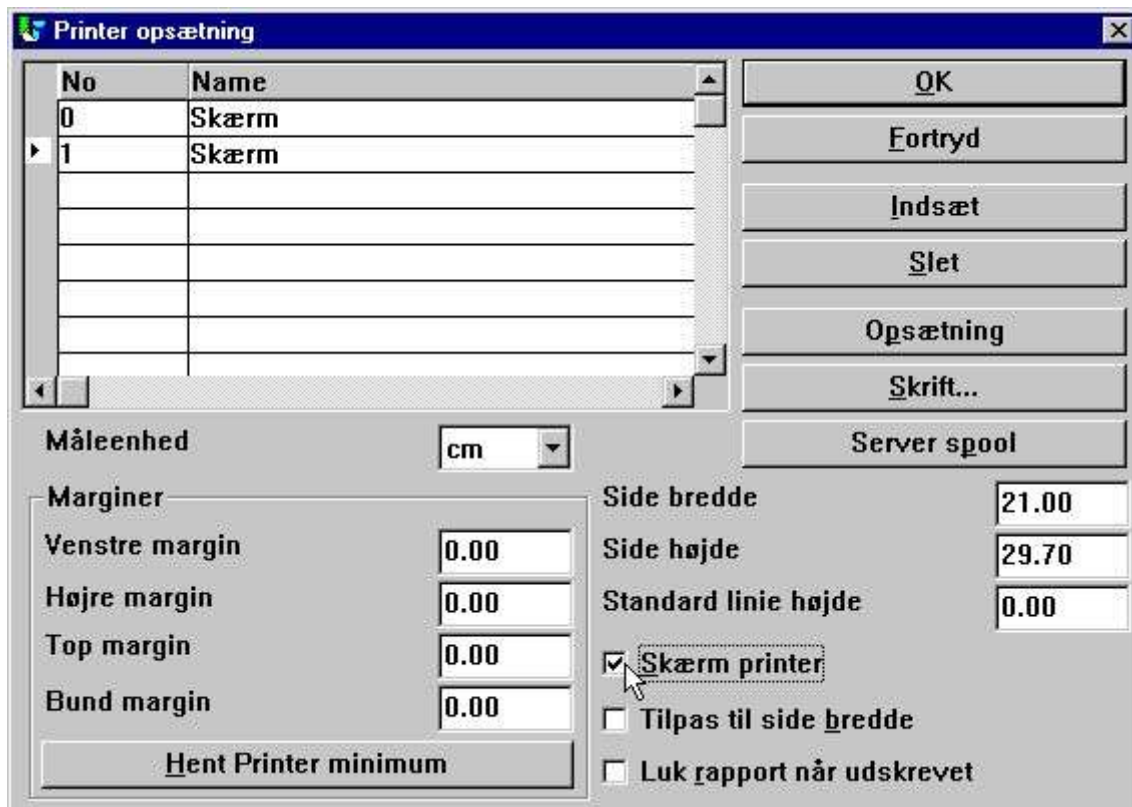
Printer opsætning

| No | Name |
|---|---|
| 0 | Skærm |
| 1 | Skærm |

OK
Fortryd
Indsæt
Slet
Opsætning
Skrift...
Server spool

Måleenhed cm

Marginer
Venstre margin 0.00
Højre margin 0.00
Top margin 0.00
Bund margin 0.00
Hent Printer minimum

Side bredde 21.00
Side højde 29.70
Standard linie højde 0.00
Skærm printer
Tilpas til side bredde
Luk rapport når udskrevet